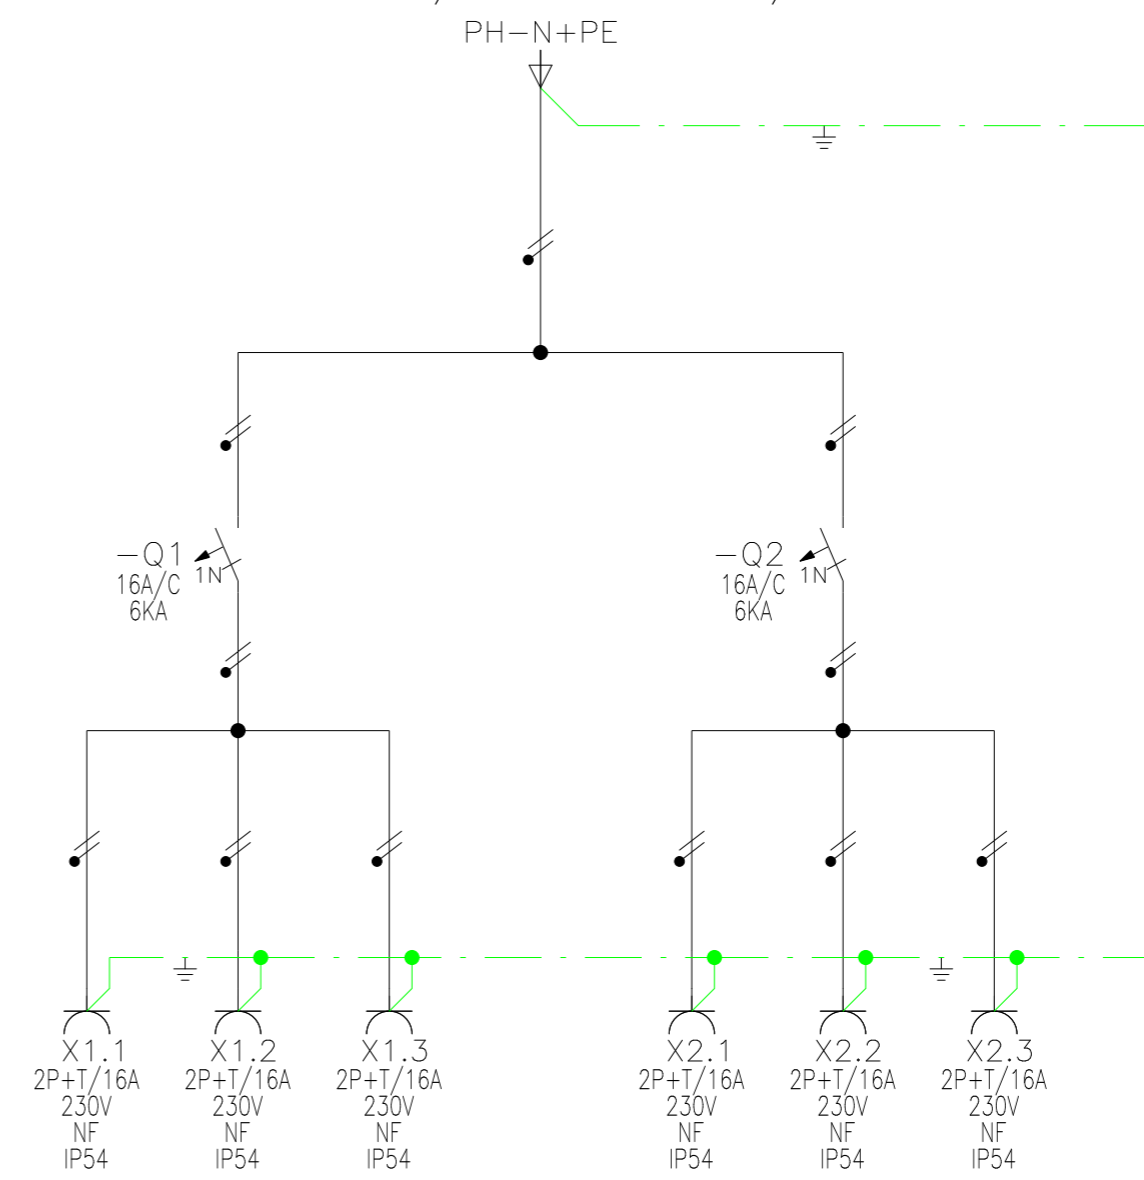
PH—N+PE

—Q1
1N
16A/C
6KA

—Q2
1N
16A/C
6KA

X1.1
2P+T/16A
230V
NF
IP54

X1.2
2P+T/16A
230V
NF
IP54

X1.3
2P+T/16A
230V
NF
IP54

X2.1
2P+T/16A
230V
NF
IP54

X2.2
2P+T/16A
230V
NF
IP54

X2.3
2P+T/16A
230V
NF
IP54